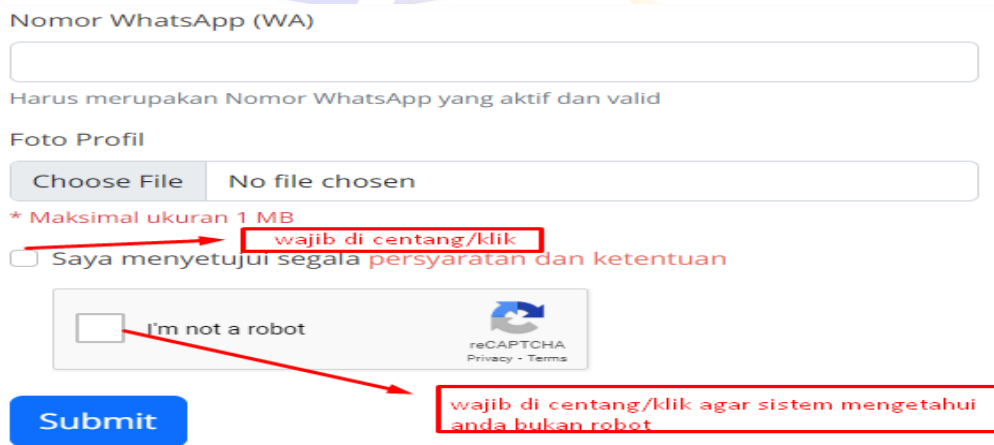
Nomor WhatsApp (WA)

Harus merupakan Nomor WhatsApp yang aktif dan valid

Foto Profil

Choose File No file chosen

* Maksimal ukuran 1 MB

wajib di centang/klik

Saya menyetujui segala persyaratan dan ketentuan

I'm not a robot

reCAPTCHA
Privacy - Terms

wajib di centang/klik agar sistem mengetahui anda bukan robot

Submit